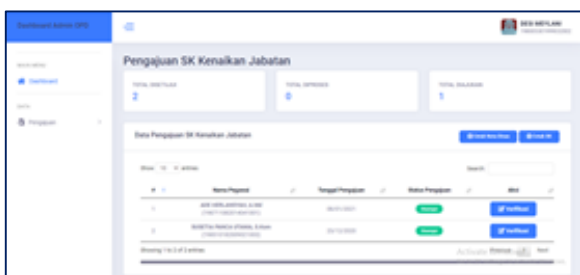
Dashboard Admin OPD

DESI MEYLANI
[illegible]

MAIN MENU
Dashboard

DATA
Pengajuan

Pengajuan SK Kenaikan Jabatan

TOTAL USULAN
2

TOTAL DIPROSES
0

TOTAL DIAJUKAN
1

Data Pengajuan SK Kenaikan Jabatan

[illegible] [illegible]

Show 10 entries

Search:

| # | Nama Pegawai | Tanggal Pengajuan | Status Pengajuan | Aksi |
|---|---|---|---|---|
| 1 | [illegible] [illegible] | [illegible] | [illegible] | Verifikasi |
| 2 | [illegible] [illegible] | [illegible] | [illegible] | Verifikasi |

Showing 1 to 2 of 2 entries

Activate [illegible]

Previous 1 Next